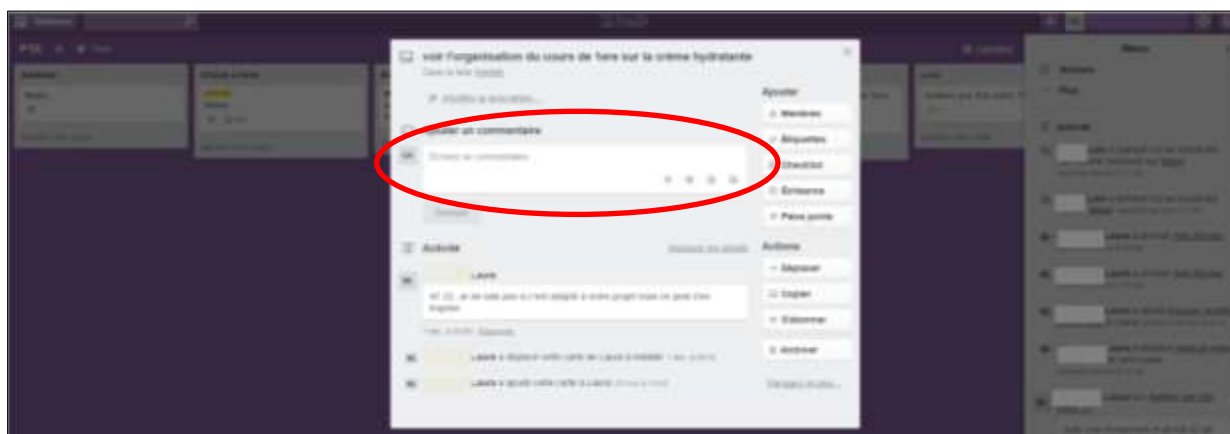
voir l'organisation du cours de 1ere sur la crème hydratante

Ajouter un commentaire

Écrivez un commentaire...

Activité

Laura

Ajouter

Membres

Étiquettes

Checklist

Échéance

Pièce jointe

Actions

Déplacer

Copier

S'abonner

Archiver

Menu

Activité